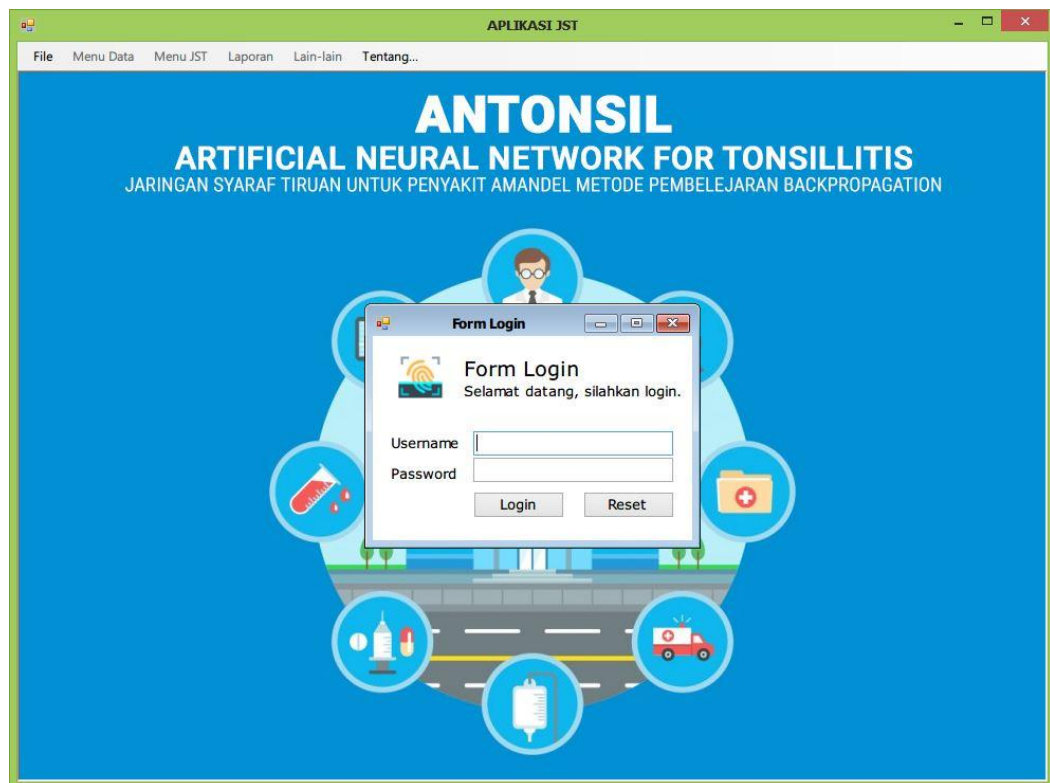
APLIKASI JST

File Menu Data Menu JST Laporan Lain-lain Tentang...

ANTONSIL
ARTIFICIAL NEURAL NETWORK FOR TONSILLITIS
JARINGAN SYARAF TIRUAN UNTUK PENYAKIT AMANDEL METODE PEMBELEJARAN BACKPROPAGATION

Form Login

Form Login
Selamat datang, silahkan login.

Username
Password
Login Reset